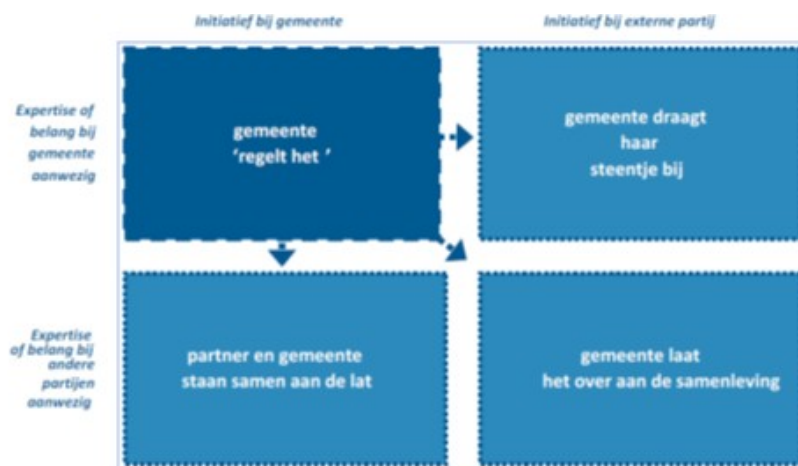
Initiatief bij gemeente

Initiatief bij externe partij

Expertise of belang bij gemeente aanwezig

gemeente 'regelt het '

gemeente draagt haar steentje bij

Expertise of belang bij andere partijen aanwezig

partner en gemeente staan samen aan de lat

gemeente laat het over aan de samenleving